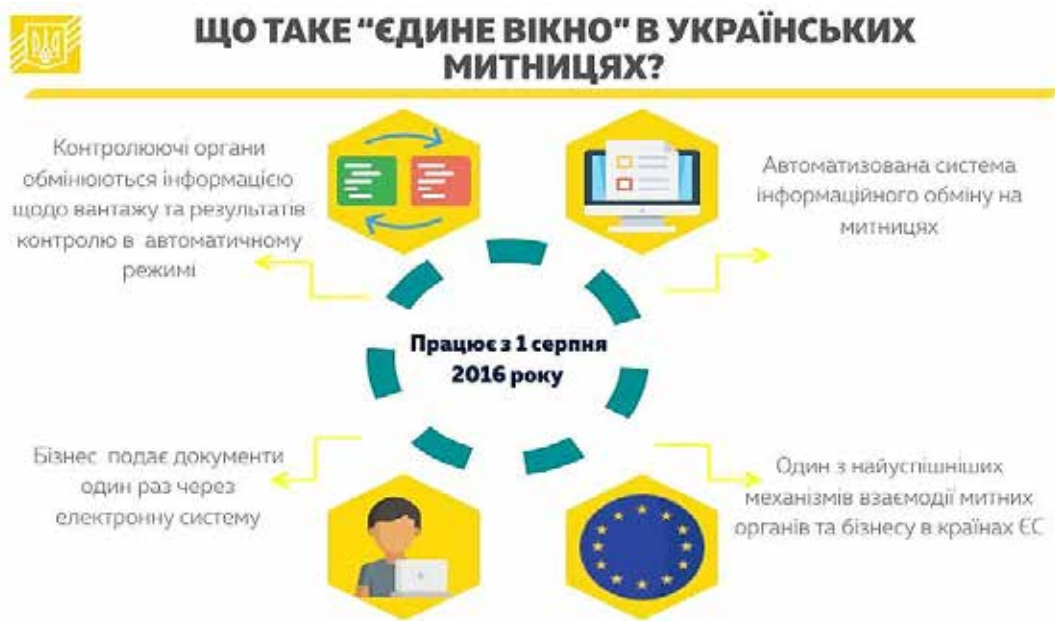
ЩО ТАКЕ "ЄДИНЕ ВІКНО" В УКРАЇНСЬКИХ МИТНИЦЯХ?

Контролюючі органи обмінюються інформацією щодо вантажу та результатів контролю в автоматичному режимі

Автоматизована система інформаційного обміну на митницях

Працює з 1 серпня 2016 року

Бізнес подає документи один раз через електронну систему

Один з найуспішніших механізмів взаємодії митних органів та бізнесу в країнах ЄС